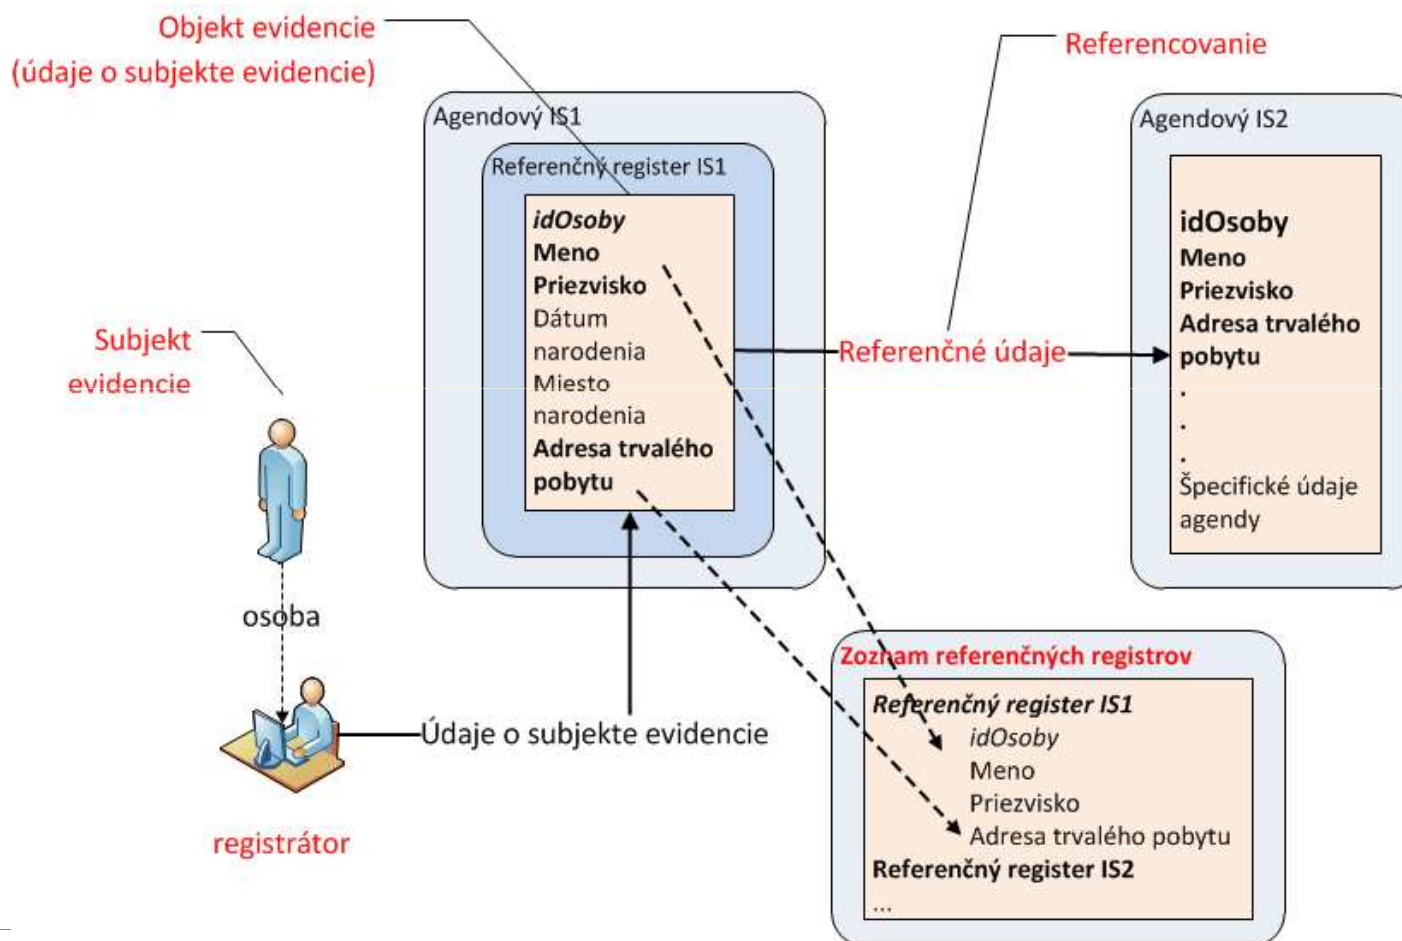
Objekt evidencie
(údaje o subjekte evidencie)

Referencovanie

Agendový IS1

Referenčný register IS1

*idOsoby*
**Meno**
**Priezvisko**
Dátum narodenia
Miesto narodenia
**Adresa trvalého pobytu**

Agendový IS2

**idOsoby**
**Meno**
**Priezvisko**
**Adresa trvalého pobytu**
.
.
.
Špecifické údaje agendy

Referenčné údaje

Subjekt evidencie

osoba

registrátor

Údaje o subjekte evidencie

Zoznam referenčných registrov

***Referenčný register IS1***
*idOsoby*
Meno
Priezvisko
Adresa trvalého pobytu
**Referenčný register IS2**
...